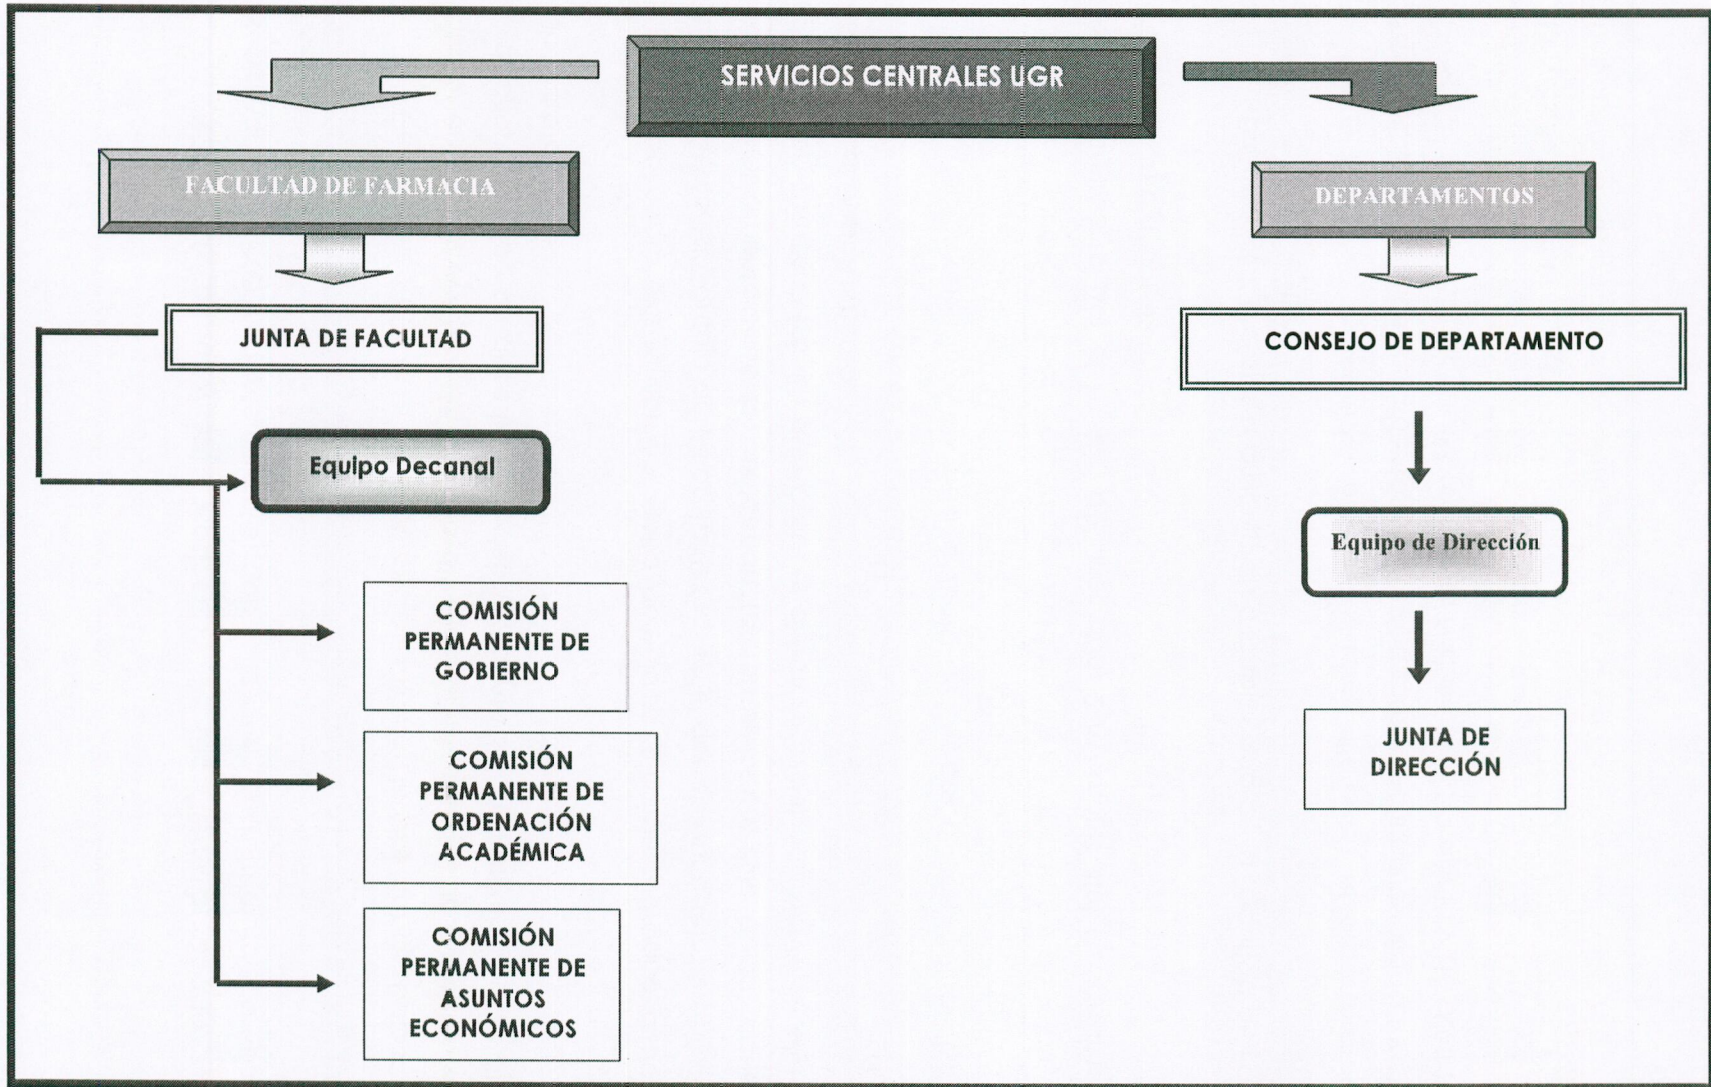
SERVICIOS CENTRALES UGR

FACULTAD DE FARMACIA

DEPARTAMENTOS

JUNTA DE FACULTAD

CONSEJO DE DEPARTAMENTO

Equipo Decanal

Equipo de Dirección

COMISIÓN PERMANENTE DE GOBIERNO

COMISIÓN PERMANENTE DE ORDENACIÓN ACADÉMICA

COMISIÓN PERMANENTE DE ASUNTOS ECONÓMICOS

JUNTA DE DIRECCIÓN